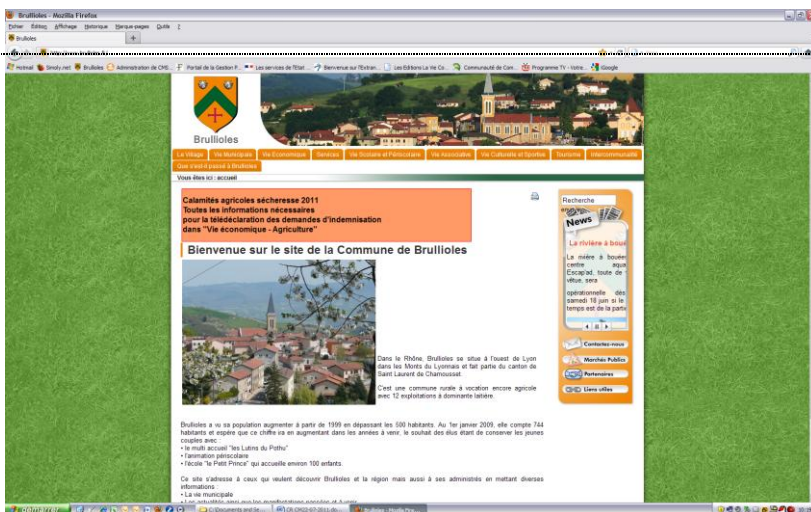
Brullioles - Mozilla Firefox

Fichier Édition Affichage Historique Marque-pages Outils ?

Brullioles

Hotmail Smoly.net Brullioles Administration de CMS... Portail de la Gestion P... Les services de l'État... Bienvenue sur l'Extran... Les Éditions La Vie Co... Communauté de Com... Programme TV - Votre... Google

Brullioles

Le Village | Vie Municipale | Vie Economique | Services | Vie Scolaire et Périscolaire | Vie Associative | Vie Culturelle et Sportive | Tourisme | Intercommunalité | Que s'est-il passé à Brullioles

Vous êtes ici : accueil

Calamités agricoles sécheresse 2011
Toutes les informations nécessaires pour la télédéclaration des demandes d'indemnisation dans "Vie économique - Agriculture"

Bienvenue sur le site de la Commune de Brullioles

Dans le Rhône, Brullioles se situe à l'ouest de Lyon dans les Monts du Lyonnais et fait partie du canton de Saint Laurent de Chamousset.

C'est une commune rurale à vocation encore agricole avec 12 exploitations à dominante laitière.

Brullioles a vu sa population augmenter à partir de 1999 en dépassant les 500 habitants. Au 1er janvier 2009, elle compte 744 habitants et espère que ce chiffre ira en augmentant dans les années à venir, le souhait des élus étant de conserver les jeunes couples avec :
• le multi accueil "les Lutins du Pothu"
• l'animation périscolaire
• l'école "le Petit Prince" qui accueille environ 100 enfants.

Ce site s'adresse à ceux qui veulent découvrir Brullioles et la région mais aussi à ses administrés en mettant diverses informations :
• La vie municipale
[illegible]

Recherche
News
La rivière à boue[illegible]
La rivière à bouées centre aqua Escapad, toute de vêtue, sera opérationnelle dès samedi 18 juin si le temps est de la partie

Contactez-nous
Marchés Publics
Partenaires
Liens utiles

C:\Documents and Se... | CR CM03-07-2011.do... | Brullioles - Mozilla Fire...